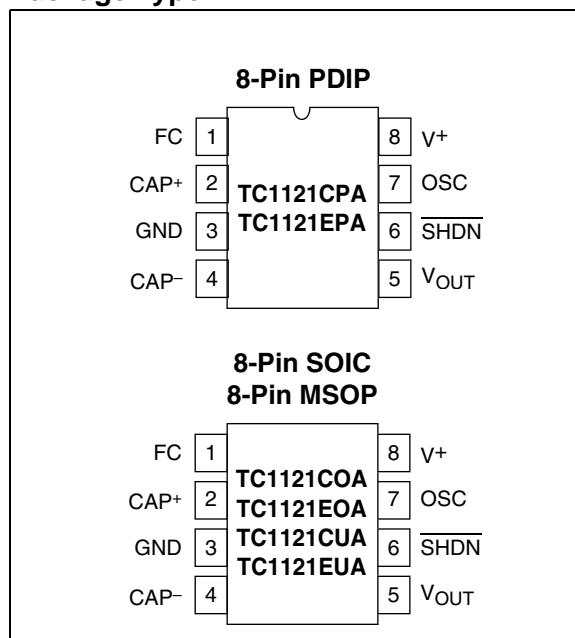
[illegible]

8-Pin PDIP

FC 1
CAP$^+$ 2
GND 3
CAP$^-$ 4

TC1121CPA
TC1121EPA

8 V$^+$
7 OSC
6 $\overline{\text{SHDN}}$
5 V$_{\text{OUT}}$

8-Pin SOIC
8-Pin MSOP

FC 1
CAP$^+$ 2
GND 3
CAP$^-$ 4

TC1121COA
TC1121EOA
TC1121CUA
TC1121EUA

8 V$^+$
7 OSC
6 $\overline{\text{SHDN}}$
5 V$_{\text{OUT}}$